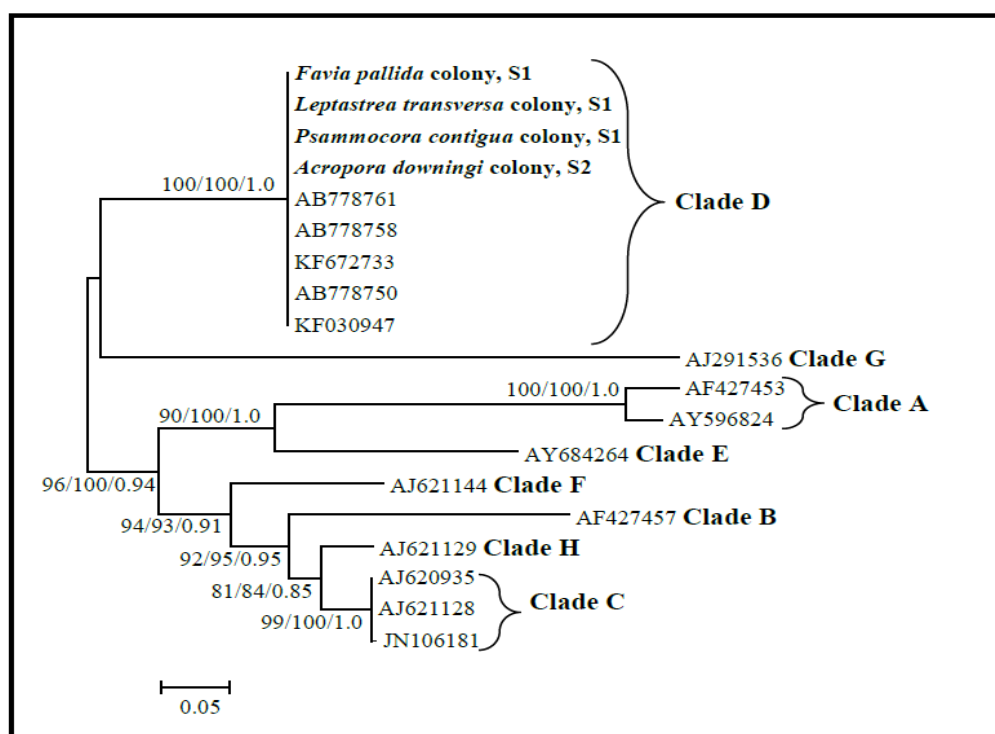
Favia pallida colony, S1
Leptastrea transversa colony, S1
Psammocora contigua colony, S1
Acropora downingi colony, S2
100/100/1.0
AB778761
AB778758
KF672733
AB778750
KF030947
Clade D
AJ291536 Clade G
100/100/1.0
AF427453
AY596824
Clade A
90/100/1.0
AY684264 Clade E
96/100/0.94
AJ621144 Clade F
94/93/0.91
AF427457 Clade B
92/95/0.95
AJ621129 Clade H
81/84/0.85
AJ620935
AJ621128
JN106181
Clade C
99/100/1.0
0.05